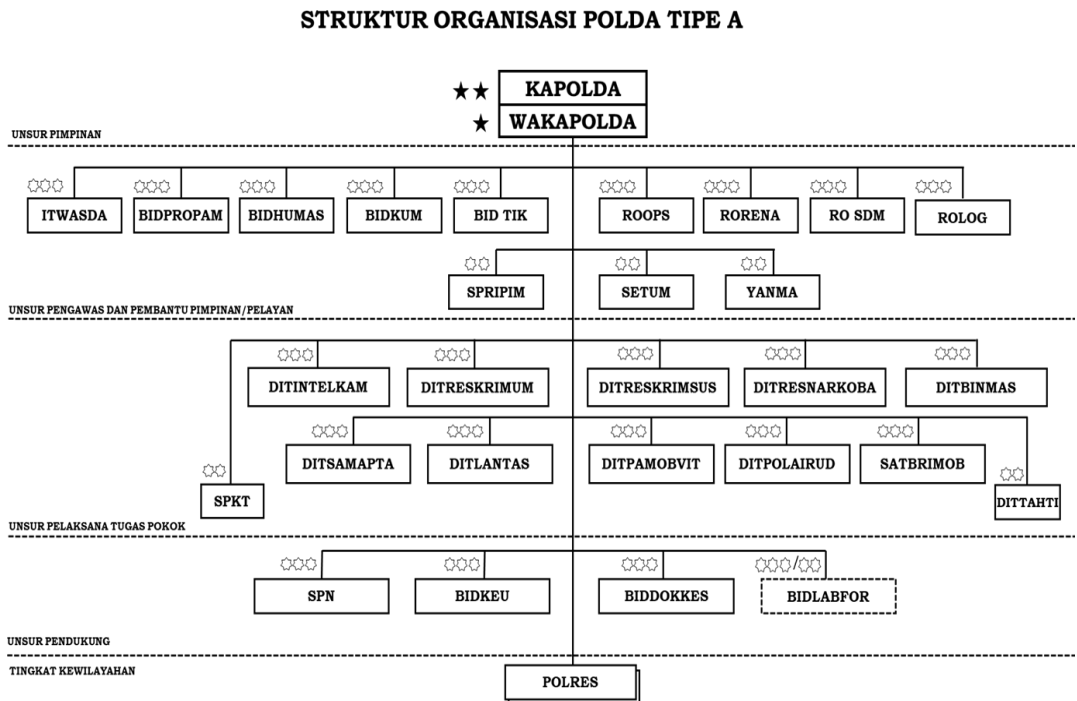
STRUKTUR ORGANISASI POLDA TIPE A

KAPOLDA

WAKAPOLDA

UNSUR PIMPINAN

ITWASDA

BIDPROPAM

BIDHUMAS

BIDKUM

BID TIK

ROOPS

RORENA

RO SDM

ROLOG

SPRIPIM

SETUM

YANMA

UNSUR PENGAWAS DAN PEMBANTU PIMPINAN/PELAYAN

DITINTELKAM

DITRESKRIMUM

DITRESKRIMSUS

DITRESNARKOBA

DITBINMAS

DITSAMAPTA

DITLANTAS

DITPAMOBVIT

DITPOLAIRUD

SATBRIMOB

SPKT

DITTAHTI

UNSUR PELAKSANA TUGAS POKOK

SPN

BIDKEU

BIDDOKKES

BIDLABFOR

UNSUR PENDUKUNG

TINGKAT KEWILAYAHAN

POLRES